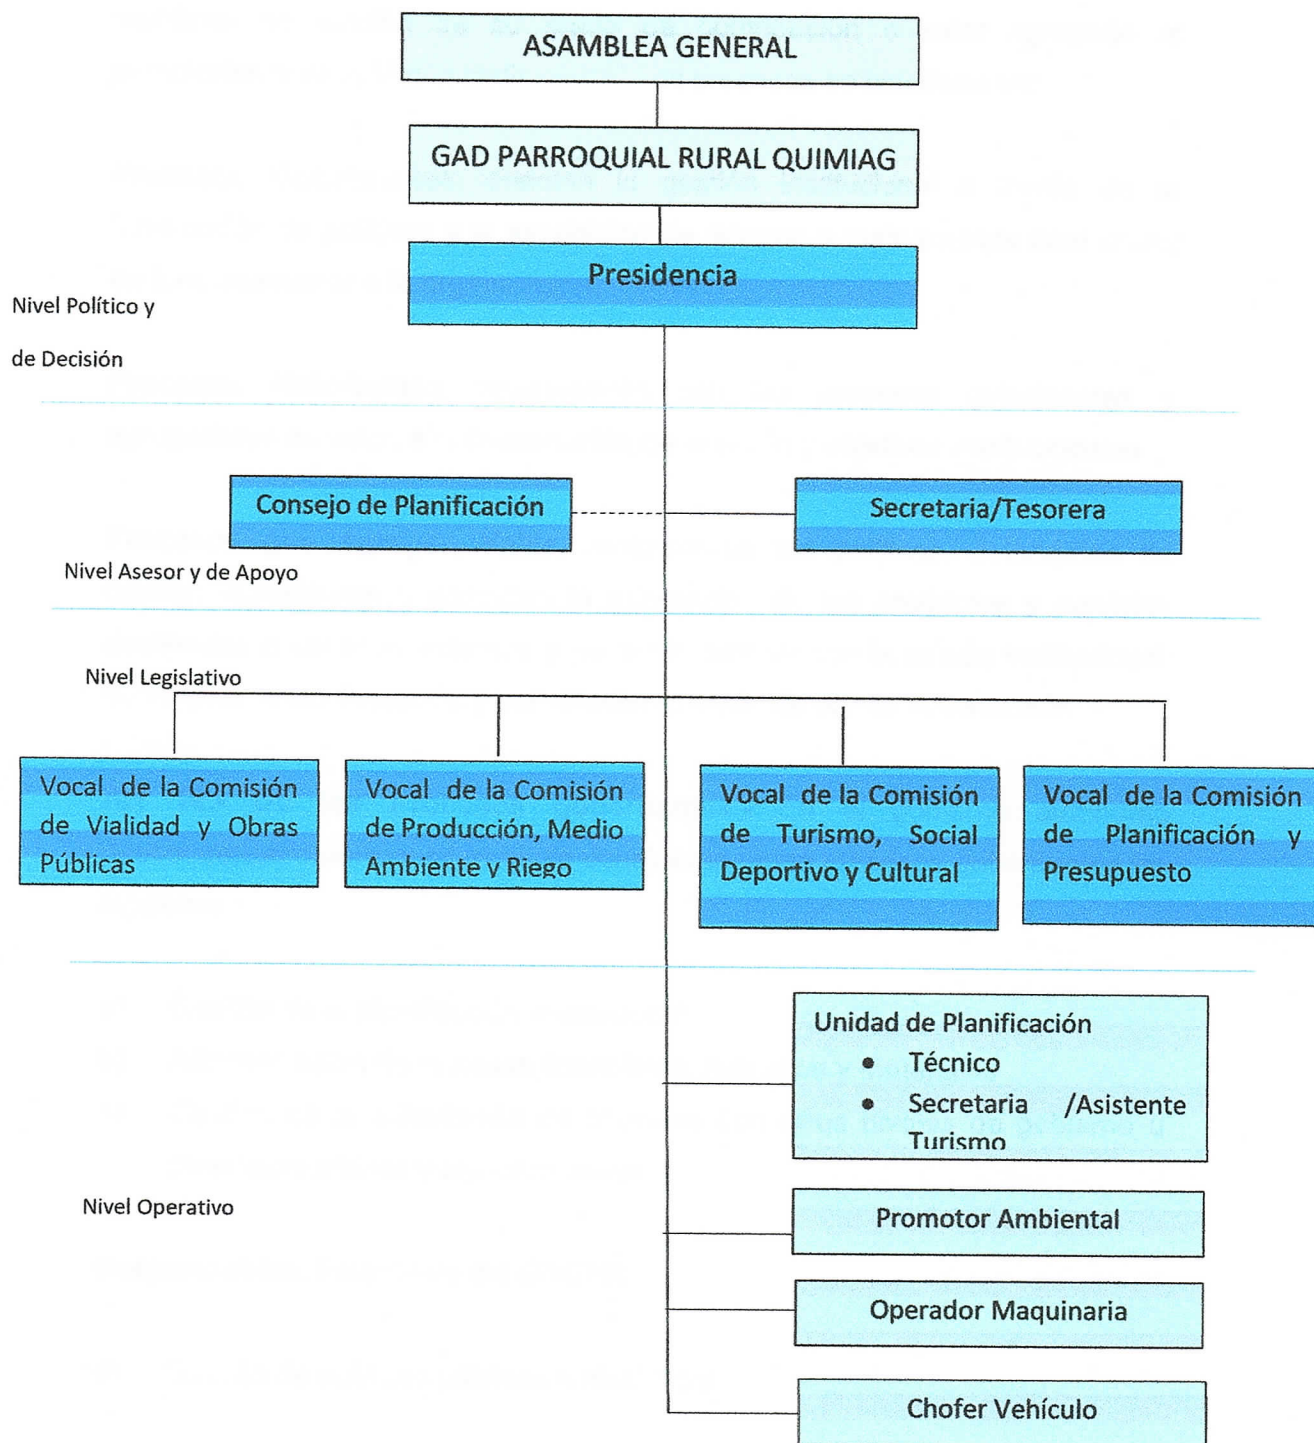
ASAMBLEA GENERAL

GAD PARROQUIAL RURAL QUIMIAG

Presidencia

Nivel Político y de Decisión

Consejo de Planificación

Secretaria/Tesorera

Nivel Asesor y de Apoyo

Nivel Legislativo

Vocal de la Comisión de Vialidad y Obras Públicas

Vocal de la Comisión de Producción, Medio Ambiente y Riego

Vocal de la Comisión de Turismo, Social Deportivo y Cultural

Vocal de la Comisión de Planificación y Presupuesto

Unidad de Planificación
- Técnico
- Secretaria /Asistente Turismo

Nivel Operativo

Promotor Ambiental

Operador Maquinaria

Chofer Vehículo